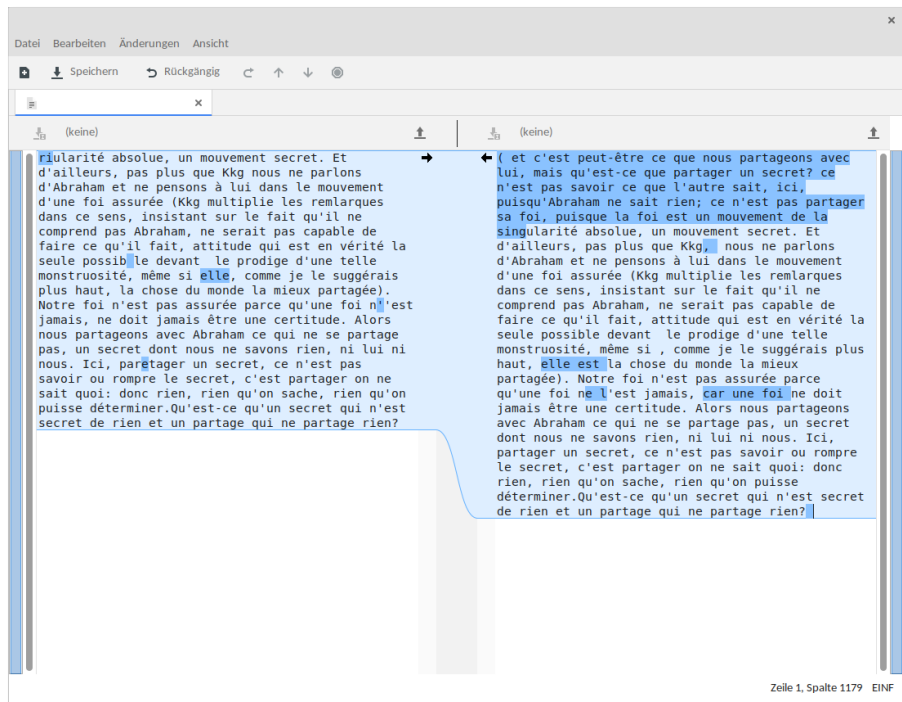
Datei Bearbeiten Änderungen Ansicht

Speichern Rückgängig

(keine)

(keine)

riularité absolue, un mouvement secret. Et d'ailleurs, pas plus que Kkg nous ne parlons d'Abraham et ne pensons à lui dans le mouvement d'une foi assurée (Kkg multiplie les remlarques dans ce sens, insistant sur le fait qu'il ne comprend pas Abraham, ne serait pas capable de faire ce qu'il fait, attitude qui est en vérité la seule possib le devant le prodige d'une telle monstruosité, même si elle, comme je le suggérais plus haut, la chose du monde la mieux partagée). Notre foi n'est pas assurée parce qu'une foi n''est jamais, ne doit jamais être une certitude. Alors nous partageons avec Abraham ce qui ne se partage pas, un secret dont nous ne savons rien, ni lui ni nous. Ici, paretager un secret, ce n'est pas savoir ou rompre le secret, c'est partager on ne sait quoi: donc rien, rien qu'on sache, rien qu'on puisse déterminer.Qu'est-ce qu'un secret qui n'est secret de rien et un partage qui ne partage rien?

( et c'est peut-être ce que nous partageons avec lui, mais qu'est-ce que partager un secret? ce n'est pas savoir ce que l'autre sait, ici, puisqu'Abraham ne sait rien; ce n'est pas partager sa foi, puisque la foi est un mouvement de la singularité absolue, un mouvement secret. Et d'ailleurs, pas plus que Kkg, nous ne parlons d'Abraham et ne pensons à lui dans le mouvement d'une foi assurée (Kkg multiplie les remlarques dans ce sens, insistant sur le fait qu'il ne comprend pas Abraham, ne serait pas capable de faire ce qu'il fait, attitude qui est en vérité la seule possible devant le prodige d'une telle monstruosité, même si , comme je le suggérais plus haut, elle est la chose du monde la mieux partagée). Notre foi n'est pas assurée parce qu'une foi ne l'est jamais, car une foi ne doit jamais être une certitude. Alors nous partageons avec Abraham ce qui ne se partage pas, un secret dont nous ne savons rien, ni lui ni nous. Ici, partager un secret, ce n'est pas savoir ou rompre le secret, c'est partager on ne sait quoi: donc rien, rien qu'on sache, rien qu'on puisse déterminer.Qu'est-ce qu'un secret qui n'est secret de rien et un partage qui ne partage rien?

Zeile 1, Spalte 1179 EINF